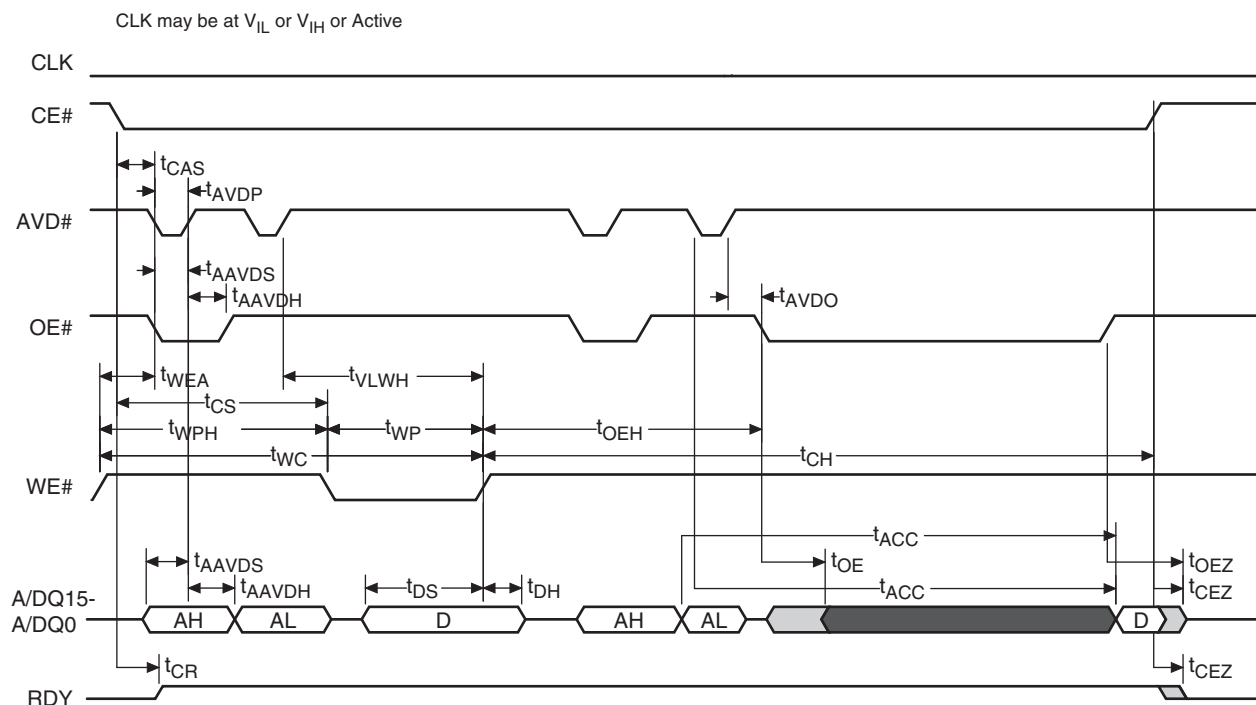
CLK may be at $V_{IL}$ or $V_{IH}$ or Active

CLK

CE#

$t_{CAS}$

$t_{AVDP}$

AVD#

$t_{AAVDS}$

$t_{AAVDH}$

$t_{AVDO}$

OE#

$t_{WEA}$

$t_{VLWH}$

$t_{CS}$

$t_{WPH}$

$t_{WP}$

$t_{OEH}$

$t_{WC}$

$t_{CH}$

WE#

$t_{ACC}$

$t_{AAVDS}$

$t_{OE}$

$t_{OEZ}$

$t_{AAVDH}$

$t_{DS}$

$t_{DH}$

$t_{ACC}$

$t_{CEZ}$

A/DQ15-
A/DQ0

AH

AL

D

AH

AL

D

$t_{CR}$

$t_{CEZ}$

RDY